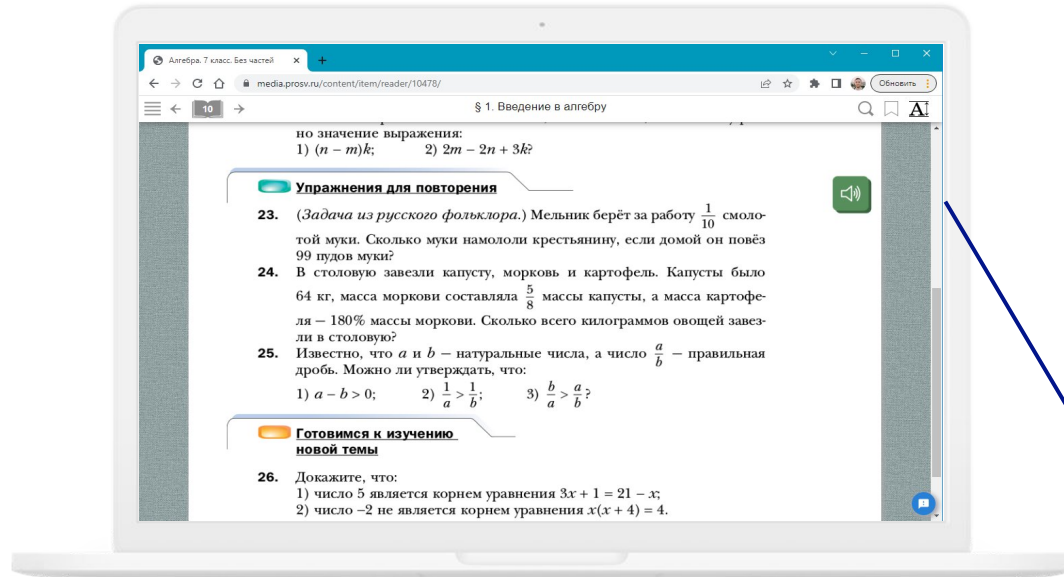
Алгебра. 7 класс. Без частей
+
media.prosv.ru/content/item/reader/10478/
Обновить
10
§ 1. Введение в алгебру

но значение выражения:
1) $(n - m)k$; 2) $2m - 2n + 3k$?

Упражнения для повторения

23. (*Задача из русского фольклора.*) Мельник берёт за работу $\frac{1}{10}$ смолотой муки. Сколько муки намололи крестьянину, если домой он повёз 99 пудов муки?

24. В столовую завезли капусту, морковь и картофель. Капусты было 64 кг, масса моркови составляла $\frac{5}{8}$ массы капусты, а масса картофеля – 180% массы моркови. Сколько всего килограммов овощей завезли в столовую?

25. Известно, что $a$ и $b$ – натуральные числа, а число $\frac{a}{b}$ – правильная дробь. Можно ли утверждать, что:
1) $a - b > 0$; 2) $\frac{1}{a} > \frac{1}{b}$; 3) $\frac{b}{a} > \frac{a}{b}$?

Готовимся к изучению новой темы

26. Докажите, что:
1) число 5 является корнем уравнения $3x + 1 = 21 - x$;
2) число $-2$ не является корнем уравнения $x(x + 4) = 4$.